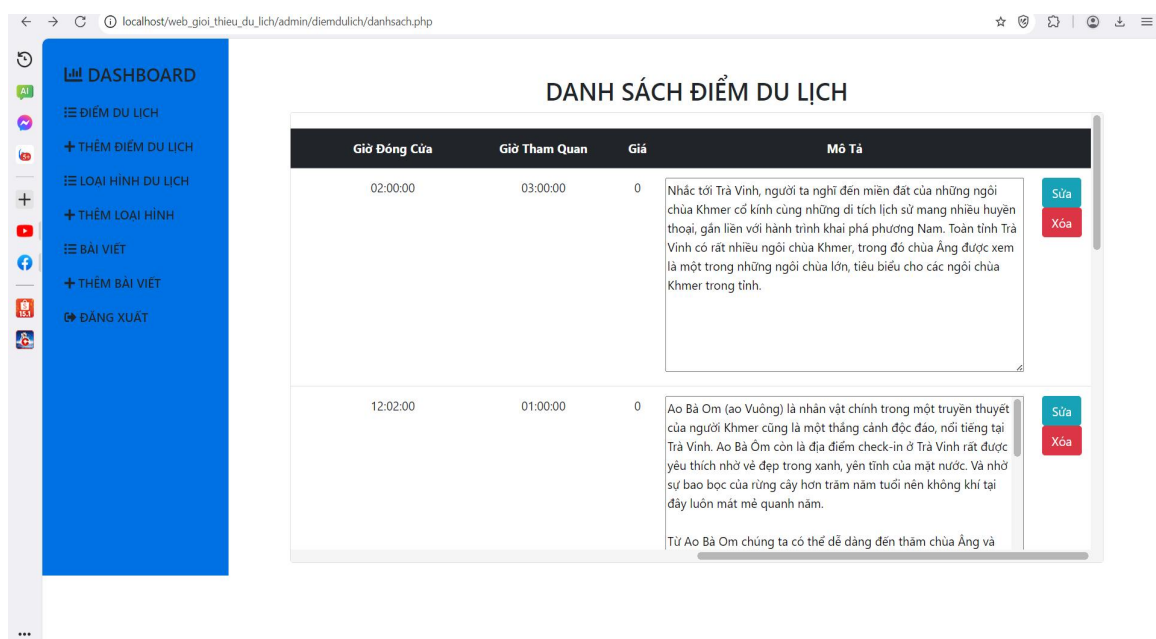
localhost/web_gioi_thieu_du_lich/admin/diemdulich/danhsach.php

DASHBOARD
ĐIỂM DU LỊCH
THÊM ĐIỂM DU LỊCH
LOẠI HÌNH DU LỊCH
THÊM LOẠI HÌNH
BÀI VIẾT
THÊM BÀI VIẾT
ĐĂNG XUẤT

DANH SÁCH ĐIỂM DU LỊCH

| Giờ Đóng Cửa | Giờ Tham Quan | Giá | Mô Tả | |
|---|---|---|---|---|
| 02:00:00 | 03:00:00 | 0 | Nhắc tới Trà Vinh, người ta nghĩ đến miền đất của những ngôi chùa Khmer cổ kính cùng những di tích lịch sử mang nhiều huyền thoại, gắn liền với hành trình khai phá phương Nam. Toàn tỉnh Trà Vinh có rất nhiều ngôi chùa Khmer, trong đó chùa Ăng được xem là một trong những ngôi chùa lớn, tiêu biểu cho các ngôi chùa Khmer trong tỉnh. | Sửa Xóa |
| 12:02:00 | 01:00:00 | 0 | Ao Bà Om (ao Vuông) là nhân vật chính trong một truyền thuyết của người Khmer cũng là một thắng cảnh độc đáo, nổi tiếng tại Trà Vinh. Ao Bà Om còn là địa điểm check-in ở Trà Vinh rất được yêu thích nhờ vẻ đẹp trong xanh, yên tĩnh của mặt nước. Và nhờ sự bao bọc của rừng cây hơn trăm năm tuổi nên không khí tại đây luôn mát mẻ quanh năm.<br><br>Từ Ao Bà Om chúng ta có thể dễ dàng đến thăm chùa Ăng và | Sửa Xóa |